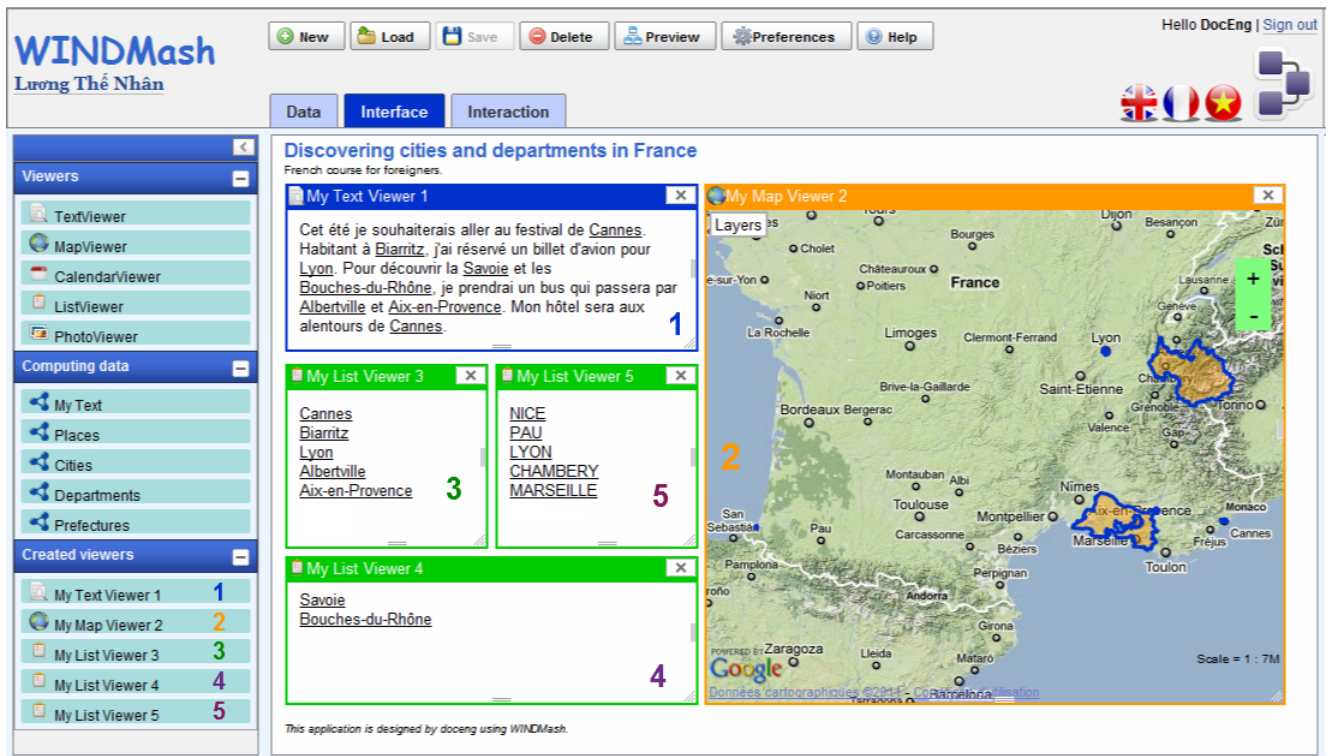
WINDMash
Lương Thế Nhân

New Load Save Delete Preview Preferences Help

Hello DocEng | Sign out

Data Interface Interaction

Viewers
TextViewer
MapViewer
CalendarViewer
ListViewer
PhotoViewer

Computing data
My Text
Places
Cities
Departments
Prefectures

Created viewers
My Text Viewer 1 1
My Map Viewer 2 2
My List Viewer 3 3
My List Viewer 4 4
My List Viewer 5 5

Discovering cities and departments in France
French course for foreigners.

My Text Viewer 1
Cet été je souhaiterais aller au festival de Cannes. Habitant à Biarritz, j'ai réservé un billet d'avion pour Lyon. Pour découvrir la Savoie et les Bouches-du-Rhône, je prendrai un bus qui passera par Albertville et Aix-en-Provence. Mon hôtel sera aux alentours de Cannes.
1

My List Viewer 3
Cannes
Biarritz
Lyon
Albertville
Aix-en-Provence
3

My List Viewer 5
NICE
PAU
LYON
CHAMBERY
MARSEILLE
5

My List Viewer 4
Savoie
Bouches-du-Rhône
4

My Map Viewer 2
Layers
Tours Dijon Besançon Cholet Bourges Châteauroux Poitiers France Niort La Rochelle Limoges Clermont-Ferrand Lyon Lausanne Genève Brive-la-Gaillarde Saint-Etienne Bordeaux Bergerac Grenoble Torino Valence Gap Montauban Albi Nîmes Toulouse Montpellier Marseille Monaco Cannes Fréjus Toulon San Sebastián Pau Carcassonne Béziers Perpignan Pamplona Andorra Girona Zaragoza Lleida Mataró Barcelona Aix-en-Provence
+ -
2
POWERED BY Google
Scale = 1 : 7M
Données cartographiques ©2014 - Conditions d'utilisation

This application is designed by doceng using WINDMash.